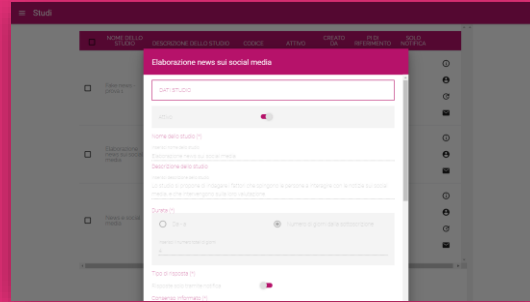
Studi

NOME DELLO STUDIO
DESCRIZIONE DELLO STUDIO
CODICE
ATTIVO
CREATO DA
PI DI RIFERIMENTO
SOLO NOTIFICA

Fake news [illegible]

Elaborazione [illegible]

Fake news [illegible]

Elaborazione news sui social media

DATI STUDIO

Attivo

Nome dello studio (*)
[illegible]
Elaborazione news sui social media

Descrizione dello studio
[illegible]
Lo studio si propone di indagare fattori che spingono a condividere messaggi con notizie sui social media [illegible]

Durata (*)
Data
Numero di giorni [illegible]
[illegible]

Tipo di risposta (*)
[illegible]

Consenso informato (*)